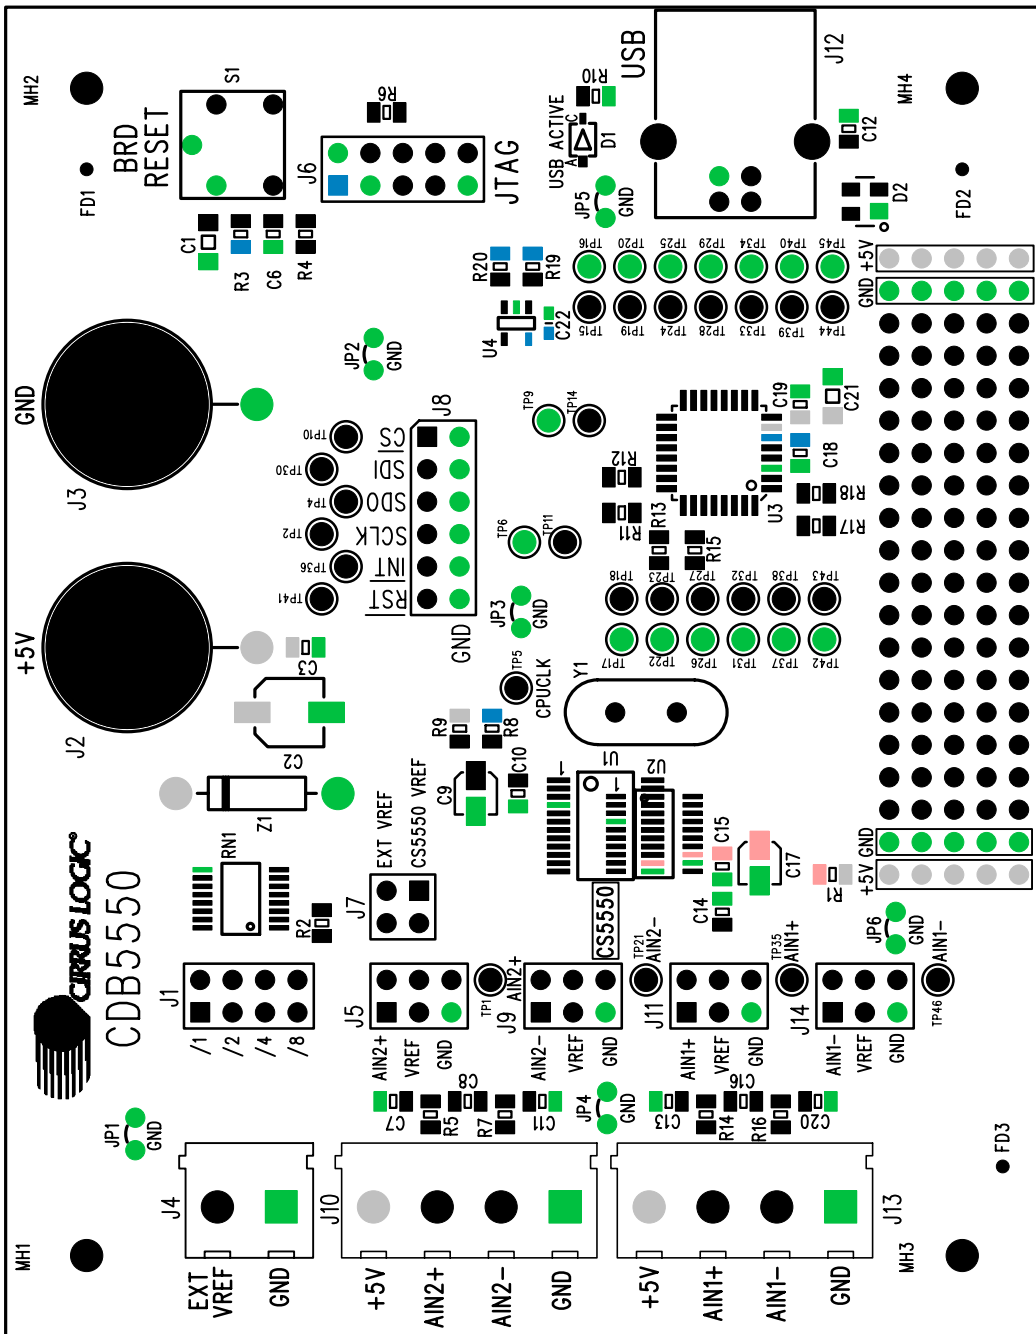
MH2
FD1
BRD RESET
S1
R6
J6
JTAG
R10
USB ACTIVE
D1
USB
J12
MH4
C12
JP5 GND
D2
FD2
C1
R3
C6
R4
R20
R19
TP16 TP20 TP25 TP29 TP34 TP40 TP45
+5V
GND
TP15 TP19 TP24 TP28 TP33 TP39 TP44
U4
C22
JP2 GND
GND
J3
J8
TP9 TP14
C19
C21
TP10
CS
TP30
SDI
TP4
SDO
TP2
SCLK
TP36
INT
TP41
RST
R12
C18
R13
R18
R11
U3
R17
TP6 TP11
R15
TP18 TP23 TP27 TP32 TP38 TP43
JP3 GND
GND
+5V
C3
TP17 TP22 TP26 TP31 TP37 TP42
TP5
CPUCLK
Y1
J2
R9
R8
C2
C9
C10
U1
U2
Z1
EXT VREF
CS5550 VREF
C15
RN1
C17
CIRRUS LOGIC
CDB5550
J7
R1
C14
CS5550
R2
TP21 AIN2-
TP35 AIN1+
JP6 GND
J1
J5
TP1
AIN2+
J9
J11
J14
TP46 AIN1-
/1 /2 /4 /8
AIN2+ VREF GND
AIN2- VREF GND
AIN1+ VREF GND
AIN1- VREF GND
C8
C16
JP1 GND
C7
R5
R7
C11
JP4 GND
C13
R14
R16
C20
FD3
J4
J10
J13
MH1
MH3
EXT VREF
GND
+5V
AIN2+
AIN2-
GND
+5V
AIN1+
AIN1-
GND